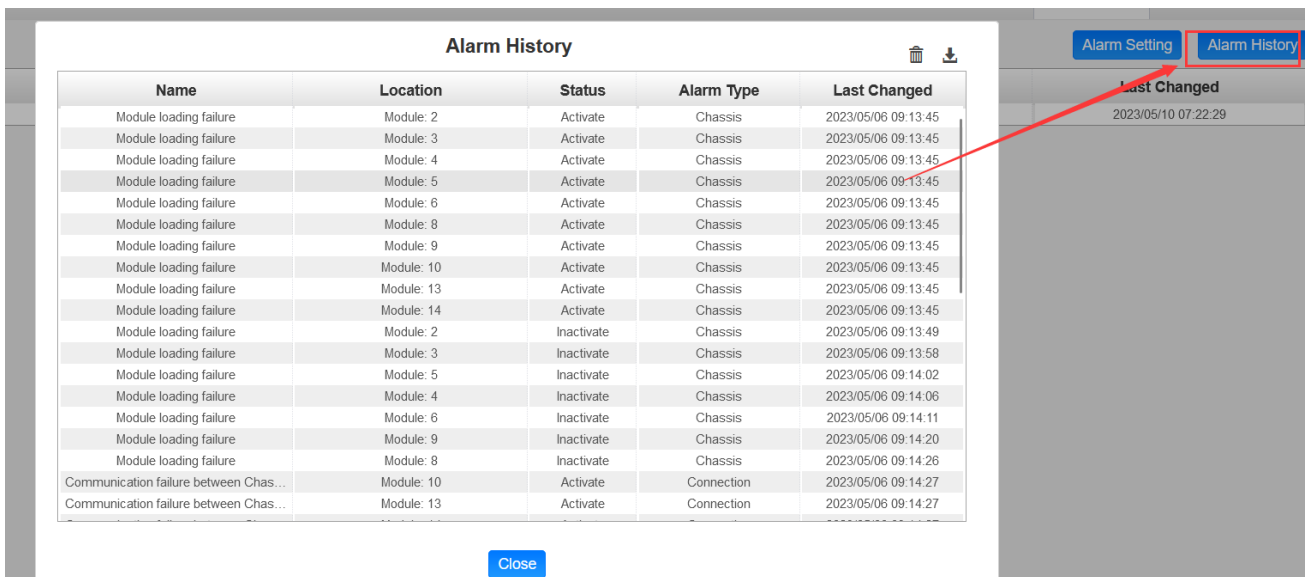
Alarm History

Alarm Setting Alarm History

Last Changed
2023/05/10 07:22:29

| Name | Location | Status | Alarm Type | Last Changed |
|---|---|---|---|---|
| Module loading failure | Module: 2 | Activate | Chassis | 2023/05/06 09:13:45 |
| Module loading failure | Module: 3 | Activate | Chassis | 2023/05/06 09:13:45 |
| Module loading failure | Module: 4 | Activate | Chassis | 2023/05/06 09:13:45 |
| Module loading failure | Module: 5 | Activate | Chassis | 2023/05/06 09:13:45 |
| Module loading failure | Module: 6 | Activate | Chassis | 2023/05/06 09:13:45 |
| Module loading failure | Module: 8 | Activate | Chassis | 2023/05/06 09:13:45 |
| Module loading failure | Module: 9 | Activate | Chassis | 2023/05/06 09:13:45 |
| Module loading failure | Module: 10 | Activate | Chassis | 2023/05/06 09:13:45 |
| Module loading failure | Module: 13 | Activate | Chassis | 2023/05/06 09:13:45 |
| Module loading failure | Module: 14 | Activate | Chassis | 2023/05/06 09:13:45 |
| Module loading failure | Module: 2 | Inactivate | Chassis | 2023/05/06 09:13:49 |
| Module loading failure | Module: 3 | Inactivate | Chassis | 2023/05/06 09:13:58 |
| Module loading failure | Module: 5 | Inactivate | Chassis | 2023/05/06 09:14:02 |
| Module loading failure | Module: 4 | Inactivate | Chassis | 2023/05/06 09:14:06 |
| Module loading failure | Module: 6 | Inactivate | Chassis | 2023/05/06 09:14:11 |
| Module loading failure | Module: 9 | Inactivate | Chassis | 2023/05/06 09:14:20 |
| Module loading failure | Module: 8 | Inactivate | Chassis | 2023/05/06 09:14:26 |
| Communication failure between Chas... | Module: 10 | Activate | Connection | 2023/05/06 09:14:27 |
| Communication failure between Chas... | Module: 13 | Activate | Connection | 2023/05/06 09:14:27 |
| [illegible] | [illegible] | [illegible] | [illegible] | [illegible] |

Close